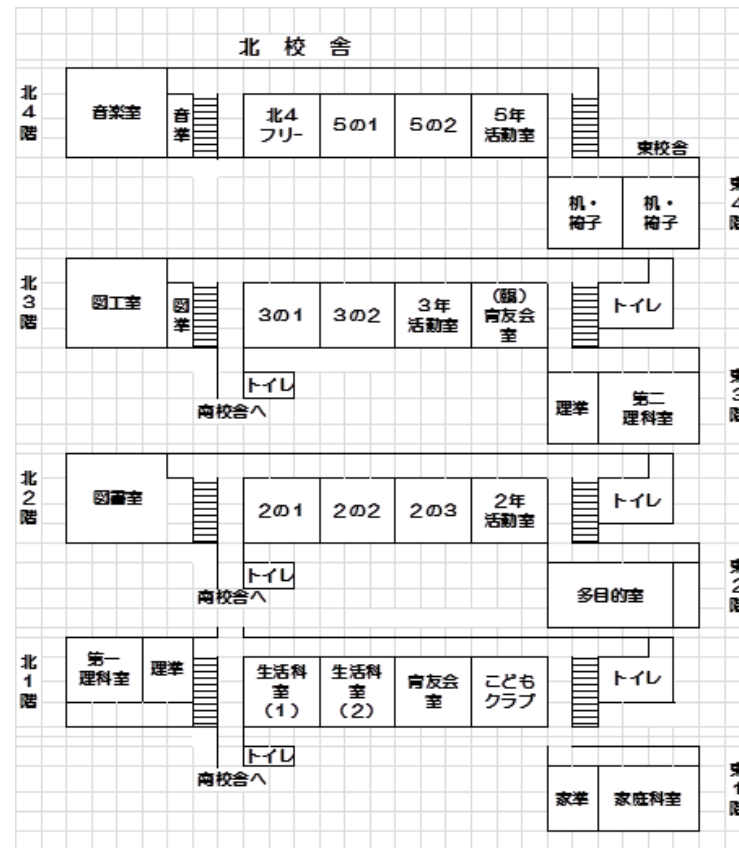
北 校 舎

北
4
階

音楽室
音準
北4
フリー
5の1
5の2
5年
活動室

東校舎
机・
椅子
机・
椅子

東
4
階

北
3
階

図工室
図準
3の1
3の2
3年
活動室
(額)
育友会
室
トイレ
トイレ
南校舎へ
理準
第二
理科室

東
3
階

北
2
階

図書室
2の1
2の2
2の3
2年
活動室
トイレ
トイレ
南校舎へ
多目的室

東
2
階

北
1
階

第一
理科室
理準
生活科
室
(1)
生活科
室
(2)
育友会
室
こども
クラブ
トイレ
トイレ
南校舎へ
家準
家庭科室

東
1
階